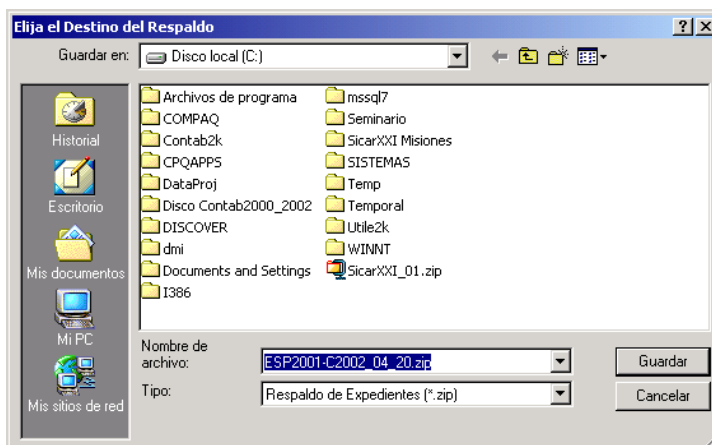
Elija el Destino del Respaldo

?

Guardar en: Disco local (C:)

Historial

Escritorio

Mis documentos

Mi PC

Mis sitios de red

Archivos de programa
COMPAQ
Contab2k
CPQAPPS
DataProj
Disco Contab2000_2002
DISCOVER
dmi
Documents and Settings
I386

mssql7
Seminario
SicarXXI Misiones
SISTEMAS
Temp
Temporal
Utile2k
WINNT
SicarXXI_01.zip

Nombre de archivo: ESP2001-C2002_04_20.zip

Tipo: Respaldo de Expedientes (*.zip)

Guardar

Cancelar